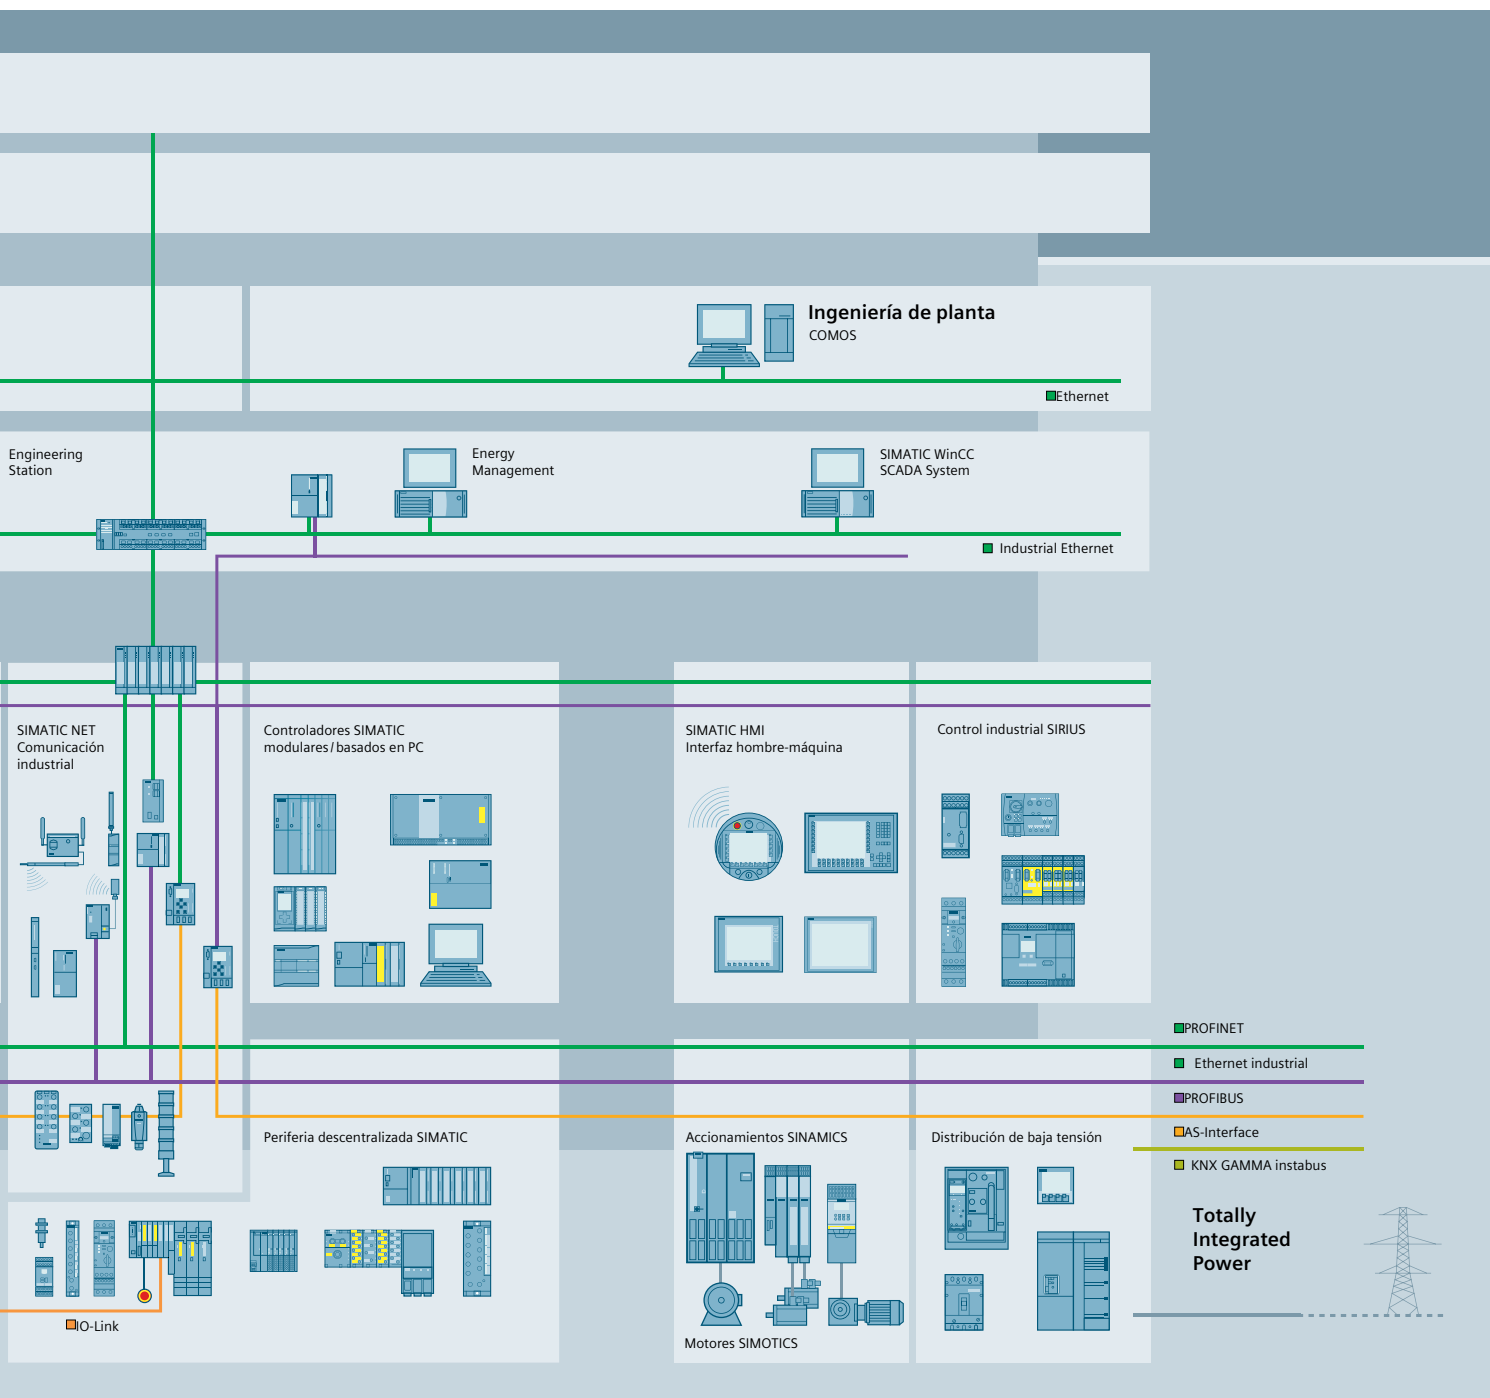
Ingeniería de planta
COMOS

Ethernet

Engineering Station

Energy Management

SIMATIC WinCC SCADA System

Industrial Ethernet

SIMATIC NET Comunicación industrial

Controladores SIMATIC modulares / basados en PC

SIMATIC HMI Interfaz hombre-máquina

Control industrial SIRIUS

PROFINET

Ethernet industrial

PROFIBUS

AS-Interface

KNX GAMMA instabus

Periferia descentralizada SIMATIC

Accionamientos SINAMICS

Distribución de baja tensión

Totally Integrated Power

IO-Link

Motores SIMOTICS